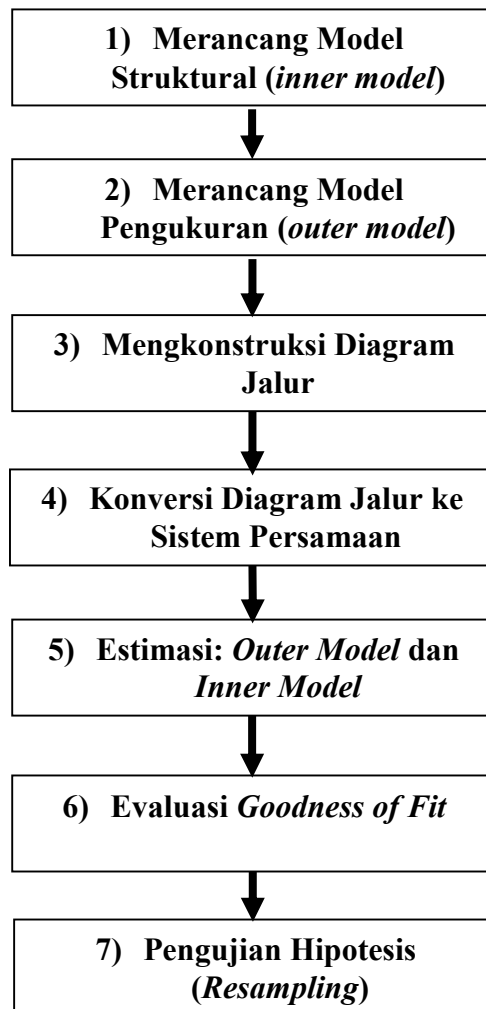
1) Merancang Model Struktural (*inner model*)

2) Merancang Model Pengukuran (*outer model*)

3) Mengkonstruksi Diagram Jalur

4) Konversi Diagram Jalur ke Sistem Persamaan

5) Estimasi: *Outer Model* dan *Inner Model*

6) Evaluasi *Goodness of Fit*

7) Pengujian Hipotesis (*Resampling*)